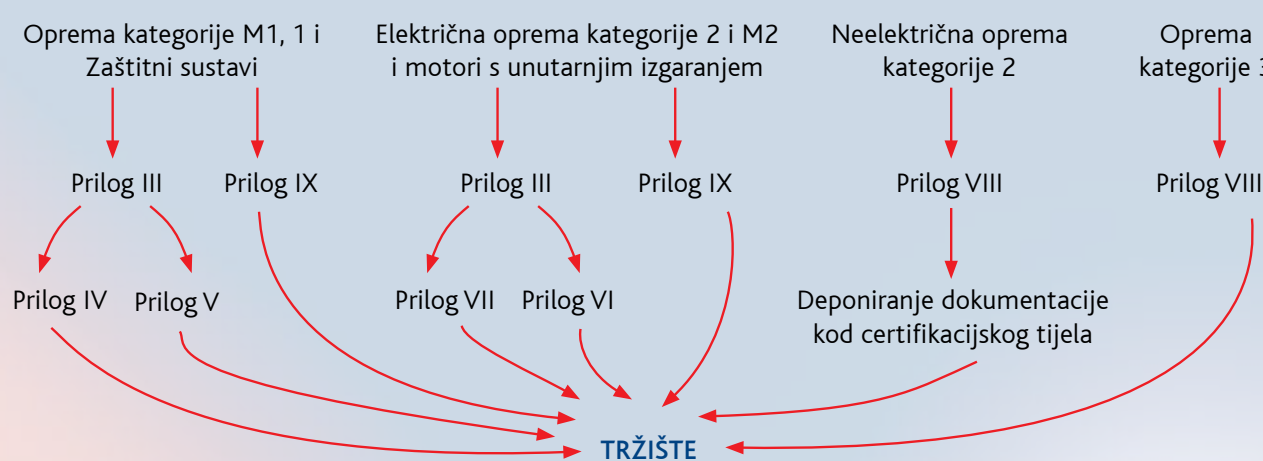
Oprema kategorije M1, 1 i Zaštitni sustavi

Električna oprema kategorije 2 i M2 i motori s unutarnjim izgaranjem

Neelektrična oprema kategorije 2

Oprema kategorije 3

Prilog III

Prilog IX

Prilog III

Prilog IX

Prilog VIII

Prilog VIII

Prilog IV

Prilog V

Prilog VII

Prilog VI

Deponiranje dokumentacije kod certifikacijskog tijela

TRŽIŠTE